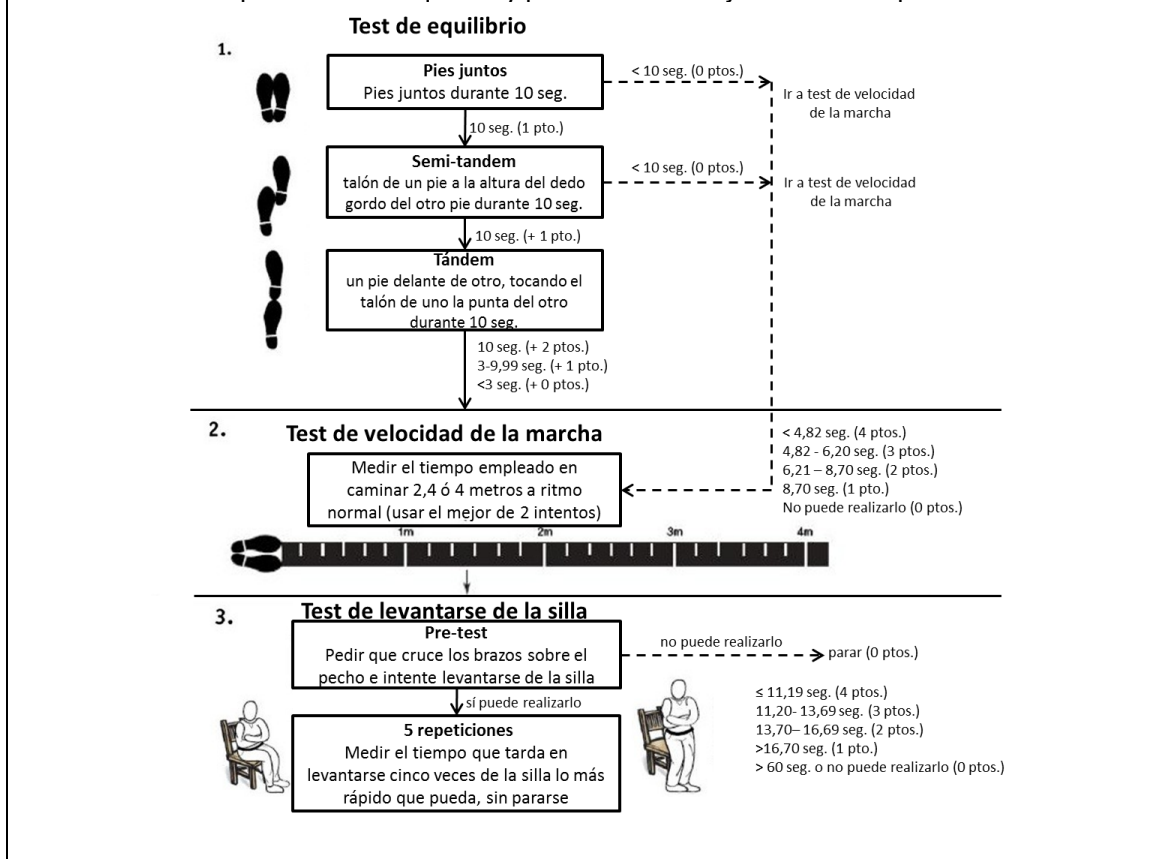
Test de equilibrio

1.

Pies juntos
Pies juntos durante 10 seg.

< 10 seg. (0 ptos.)

Ir a test de velocidad de la marcha

10 seg. (1 pto.)

Semi-tandem
talón de un pie a la altura del dedo gordo del otro pie durante 10 seg.

< 10 seg. (0 ptos.)

Ir a test de velocidad de la marcha

10 seg. (+ 1 pto.)

Tándem
un pie delante de otro, tocando el talón de uno la punta del otro durante 10 seg.

10 seg. (+ 2 ptos.)
3-9,99 seg. (+ 1 pto.)
<3 seg. (+ 0 ptos.)

2. Test de velocidad de la marcha

Medir el tiempo empleado en caminar 2,4 ó 4 metros a ritmo normal (usar el mejor de 2 intentos)

< 4,82 seg. (4 ptos.)
4,82 - 6,20 seg. (3 ptos.)
6,21 – 8,70 seg. (2 ptos.)
8,70 seg. (1 pto.)
No puede realizarlo (0 ptos.)

1m 2m 3m 4m

3. Test de levantarse de la silla

Pre-test
Pedir que cruce los brazos sobre el pecho e intente levantarse de la silla

no puede realizarlo

parar (0 ptos.)

sí puede realizarlo

5 repeticiones
Medir el tiempo que tarda en levantarse cinco veces de la silla lo más rápido que pueda, sin pararse

≤ 11,19 seg. (4 ptos.)
11,20- 13,69 seg. (3 ptos.)
13,70– 16,69 seg. (2 ptos.)
>16,70 seg. (1 pto.)
> 60 seg. o no puede realizarlo (0 ptos.)